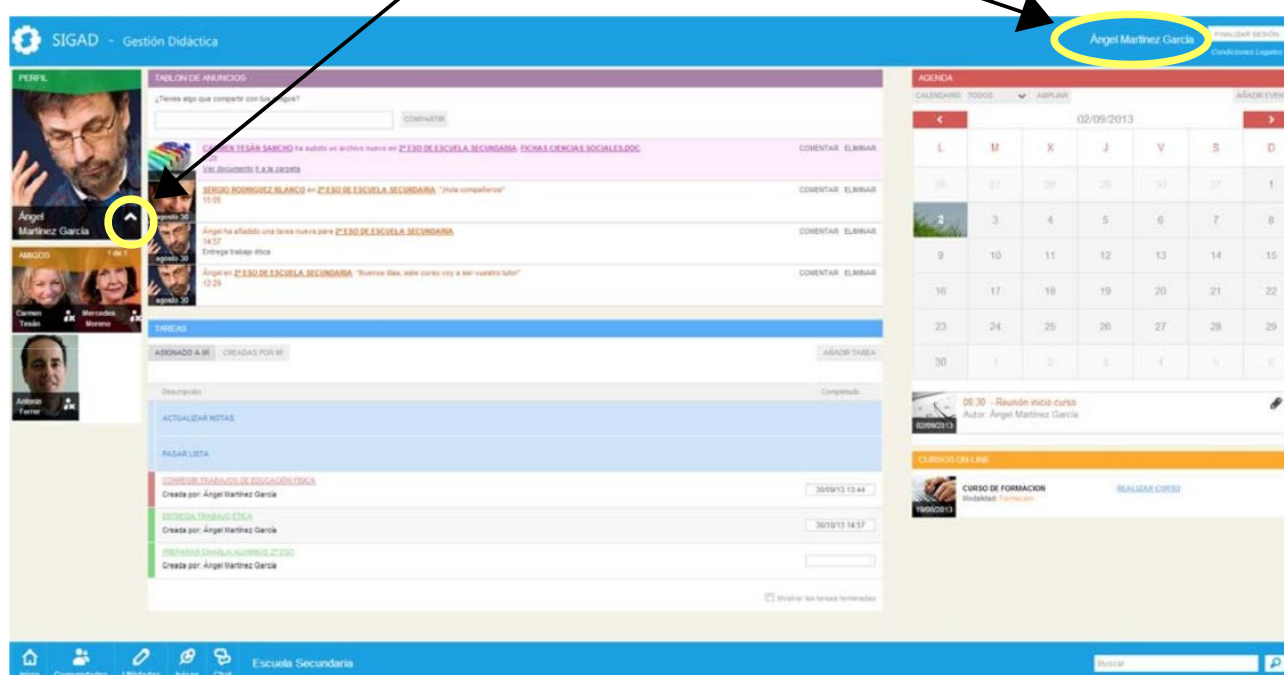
SIGAD - Gestión Didáctica

Ángel Martínez García

FINALIZAR SESIÓN
Condiciones Legales

PERFIL

Ángel
Martínez García

AMIGOS 1 de 1

Carmen Tesán
Mercedes Moreno
Antonio Ferrer

TABLÓN DE ANUNCIOS

¿Tienes algo que compartir con tus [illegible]?

COMPARTIR

CARMEN TESÁN SANCHO ha subido un archivo nuevo en 2º ESO DE ESCUELA SECUNDARIA: FICHAS CIENCIAS SOCIALES.DOC
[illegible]
Ver documento Ir a la carpeta
COMENTAR ELIMINAR

SERGIO RODRIGUEZ BLANCO en 2º ESO DE ESCUELA SECUNDARIA: "Hola compañeros"
15:05
agosto 30
COMENTAR ELIMINAR

Ángel ha añadido una tarea nueva para 2º ESO DE ESCUELA SECUNDARIA
14:57
Entrega trabajo ética
agosto 30
COMENTAR ELIMINAR

Ángel en 2º ESO DE ESCUELA SECUNDARIA: "Buenos días, este curso voy a ser vuestro tutor"
12:29
agosto 30
COMENTAR ELIMINAR

TAREAS

ASIGNADO A MÍ CREADAS POR MÍ
AÑADIR TAREA

Descripción
Completado

ACTUALIZAR NOTAS

PASAR LISTA

CORREGIR TRABAJOS DE EDUCACIÓN FÍSICA
Creada por: Ángel Martínez García
30/09/13 13:44

ENTREGA TRABAJO ÉTICA
Creada por: Ángel Martínez García
30/10/13 14:57

PREPARAR CHARLA ALUMNOS 2º ESO
Creada por: Ángel Martínez García

Mostrar las tareas terminadas

AGENDA

CALENDARIO TODOS AMPLIAR
AÑADIR EVEN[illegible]

02/09/2013

| L | M | X | J | V | S | D |
|---|---|---|---|---|---|---|
| 26 | 27 | 28 | 29 | 30 | 31 | 1 |
| 2 | 3 | 4 | 5 | 6 | 7 | 8 |
| 9 | 10 | 11 | 12 | 13 | 14 | 15 |
| 16 | 17 | 18 | 19 | 20 | 21 | 22 |
| 23 | 24 | 25 | 26 | 27 | 28 | 29 |
| 30 | 1 | 2 | 3 | 4 | 5 | 6 |

02/09/2013
08:30 - Reunión inicio curso
Autor: Ángel Martínez García

CURSOS ON-LINE

19/08/2013
CURSO DE FORMACION
Modalidad: Formación
REALIZAR CURSO

Inicio Comunidades Utilidades Juegos Chat
Escuela Secundaria

Buscar